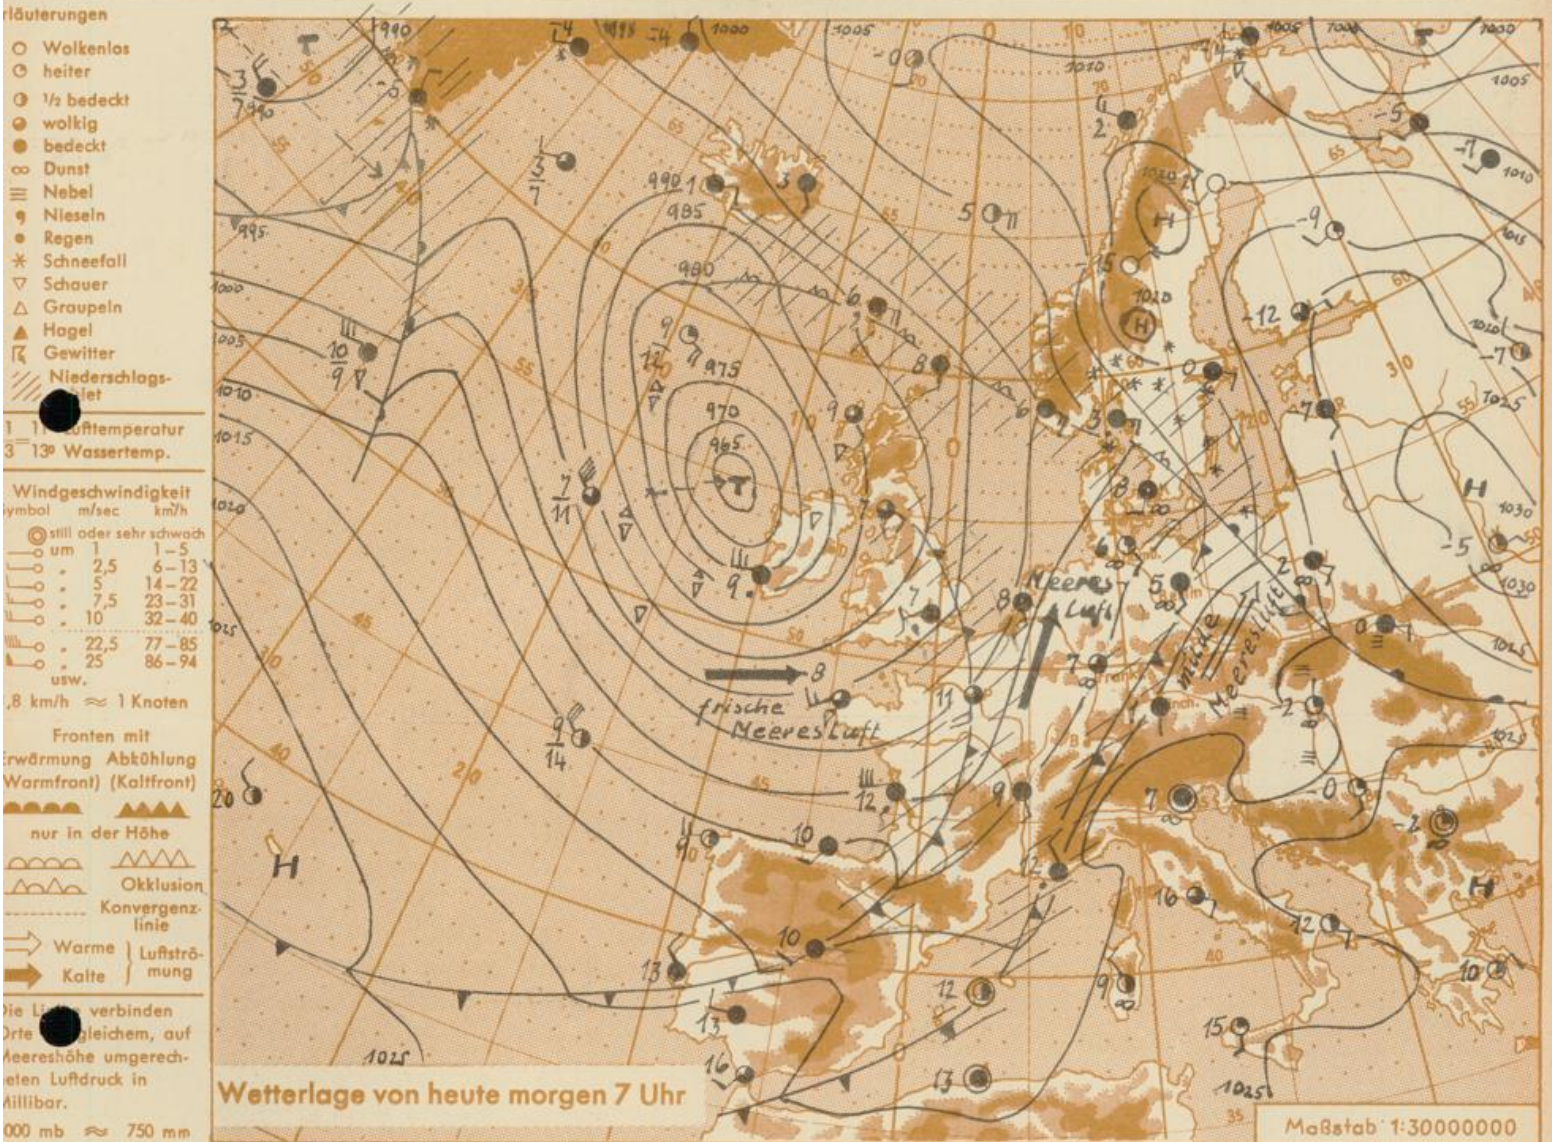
rläuterungen
Wolkenlos
heiter
½ bedeckt
wolkig
bedeckt
Dunst
Nebel
Nieseln
Regen
Schneefall
Schauer
Graupeln
Hagel
Gewitter
Niederschlags-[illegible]iet

1 11 Lufttemperatur
3 13° Wassertemp.

Windgeschwindigkeit
Symbol m/sec km/h
still oder sehr schwach
um 1 1–5
2,5 6–13
5 14–22
7,5 23–31
10 32–40
22,5 77–85
25 86–94
usw.
,8 km/h ≈ 1 Knoten

Fronten mit
Erwärmung Abkühlung
(Warmfront) (Kaltfront)
nur in der Höhe
Okklusion
Konvergenzlinie
Warme Kalte Luftströmung

Die Li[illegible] verbinden Orte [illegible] gleichem, auf Meereshöhe umgerech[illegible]eten Luftdruck in Millibar.
000 mb ≈ 750 mm

990 995 1000 1005 1010 1015 1020 1025 1030
985 980 975 970 965
T H
Meeres Luft
frische Meeresluft
milde Meeresluft

Wetterlage von heute morgen 7 Uhr

Maßstab 1:30000000